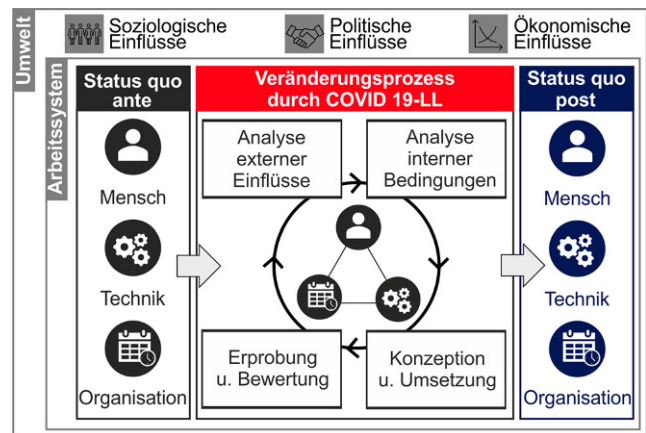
Umwelt

Soziologische Einflüsse

Politische Einflüsse

Ökonomische Einflüsse

Arbeitssystem

Status quo ante

Mensch

Technik

Organisation

Veränderungsprozess durch COVID 19-LL

Analyse externer Einflüsse

Analyse interner Bedingungen

Erprobung u. Bewertung

Konzeption u. Umsetzung

Status quo post

Mensch

Technik

Organisation